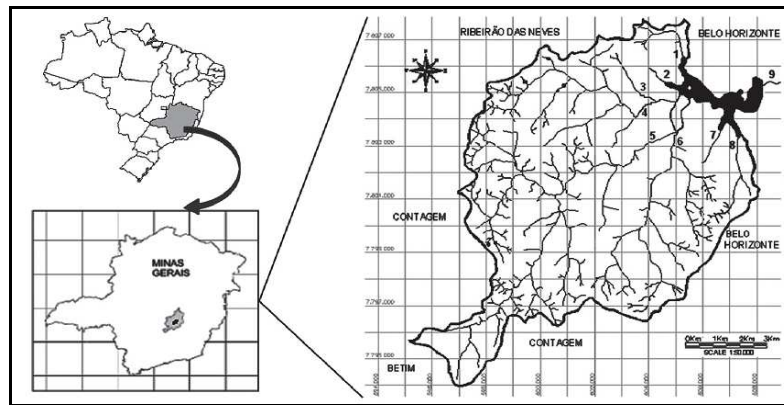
MINAS GERAIS

RIBEIRÃO DAS NEVES

BELO HORIZONTE

7.807.000

7.805.000

7.803.000

7.801.000

7.799.000

7.797.000

7.795.000

1

2

3

4

5

6

7

8

9

CONTAGEM

BELO HORIZONTE

CONTAGEM

BETIM

0Km 1Km 2Km 3Km

SCALE 1:50.000